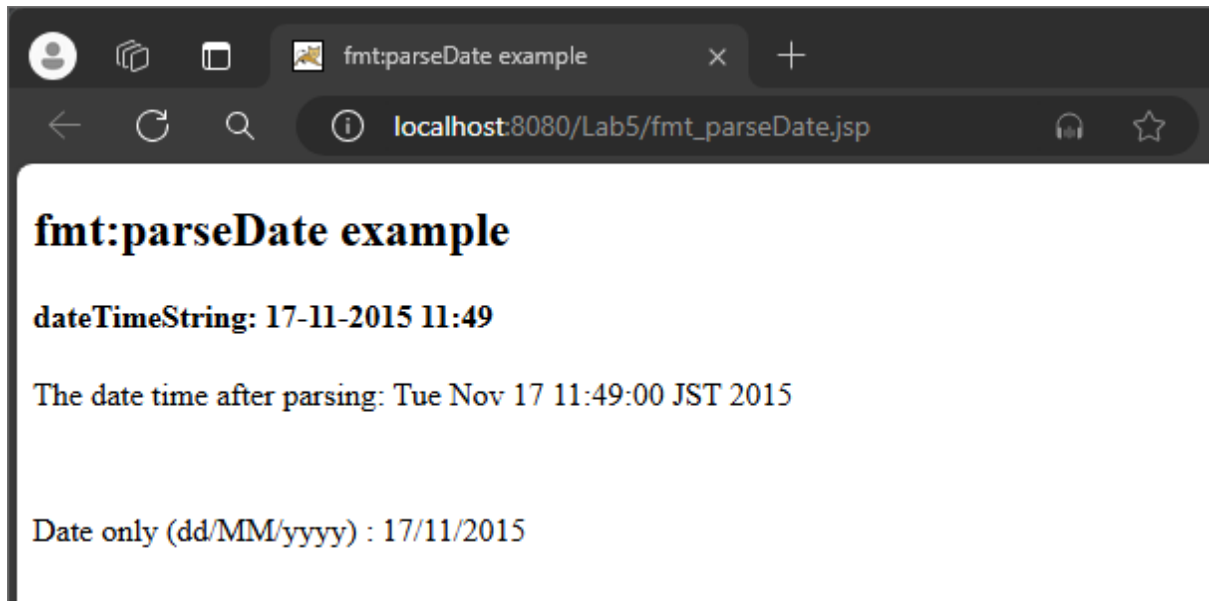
fmt:parseDate example

localhost:8080/Lab5/fmt_parseDate.jsp

fmt:parseDate example

dateTimeString: 17-11-2015 11:49

The date time after parsing: Tue Nov 17 11:49:00 JST 2015

Date only (dd/MM/yyyy) : 17/11/2015